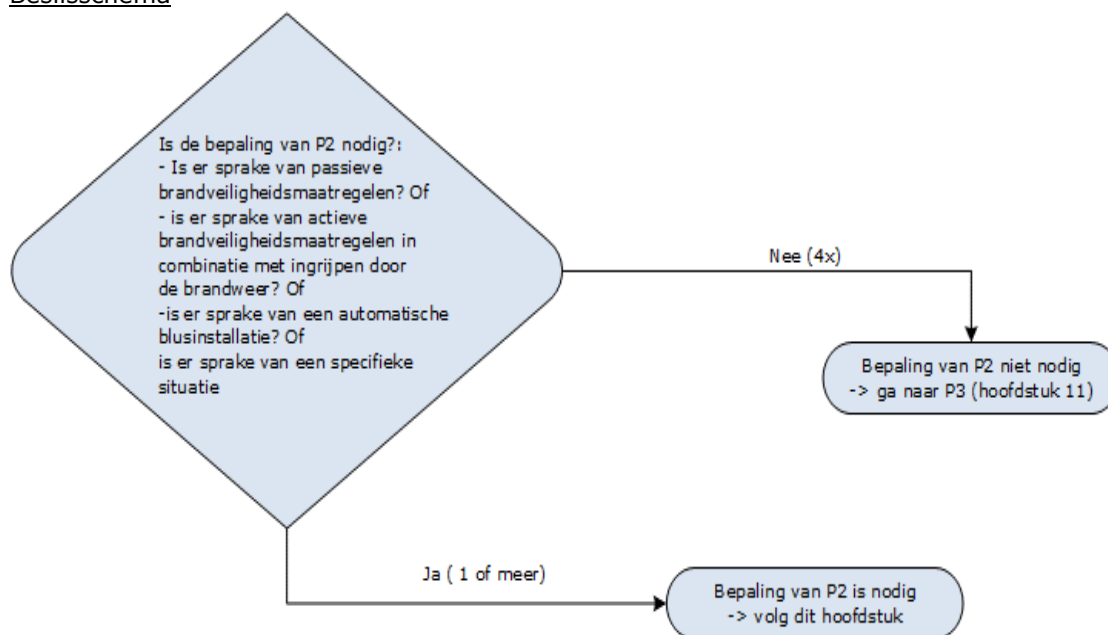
Beslisschema

Is de bepaling van P2 nodig?:
- Is er sprake van passieve brandveiligheidsmaatregelen? Of
- is er sprake van actieve brandveiligheidsmaatregelen in combinatie met ingrijpen door de brandweer? Of
-is er sprake van een automatische blusinstallatie? Of
is er sprake van een specifieke situatie

Nee (4x)

Bepaling van P2 niet nodig
-> ga naar P3 (hoofdstuk 11)

Ja ( 1 of meer)

Bepaling van P2 is nodig
-> volg dit hoofdstuk